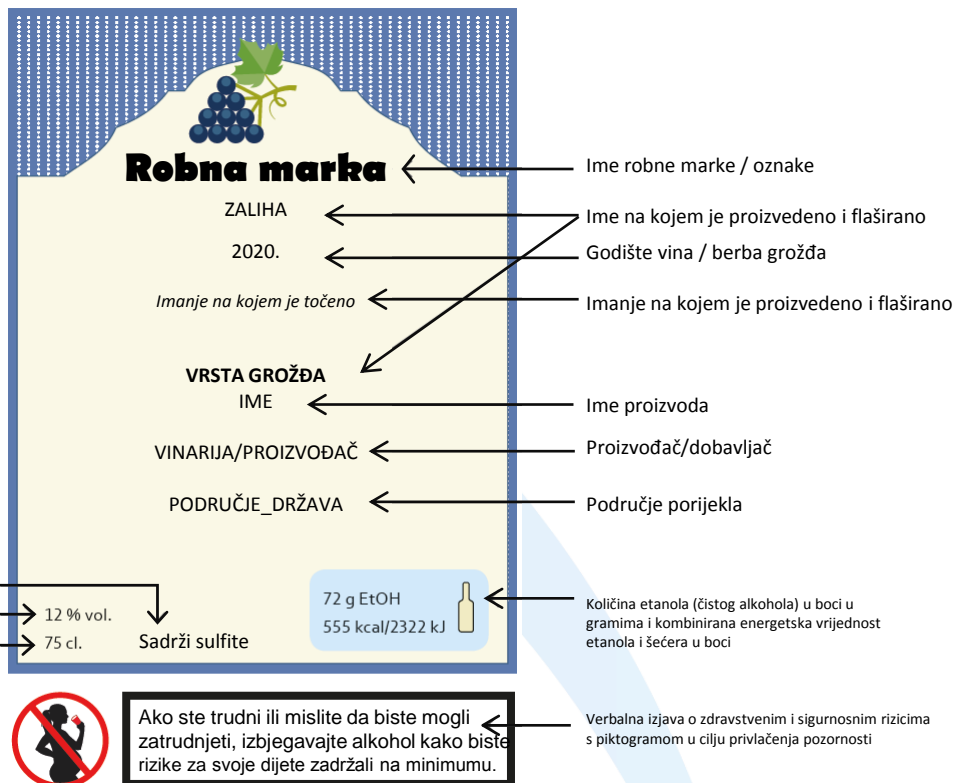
Robna marka

ZALIHA

2020.

Imanje na kojem je točeno

VRSTA GROŽĐA
IME

VINARIJA/PROIZVOĐAČ

PODRUČJE_DRŽAVA

12 % vol.
75 cl.

Sadrži sulfite

72 g EtOH
555 kcal/2322 kJ

Ime robne marke / oznake

Ime na kojem je proizvedeno i flaširano

Godište vina / berba grožđa

Imanje na kojem je proizvedeno i flaširano

Ime proizvoda

Proizvođač/dobavljač

Područje porijekla

Količina etanola (čistog alkohola) u boci u gramima i kombinirana energetska vrijednost etanola i šećera u boci

Ako ste trudni ili mislite da biste mogli zatrudnjeti, izbjegavajte alkohol kako biste rizike za svoje dijete zadržali na minimumu.

Verbalna izjava o zdravstvenim i sigurnosnim rizicima s piktogramom u cilju privlačenja pozornosti